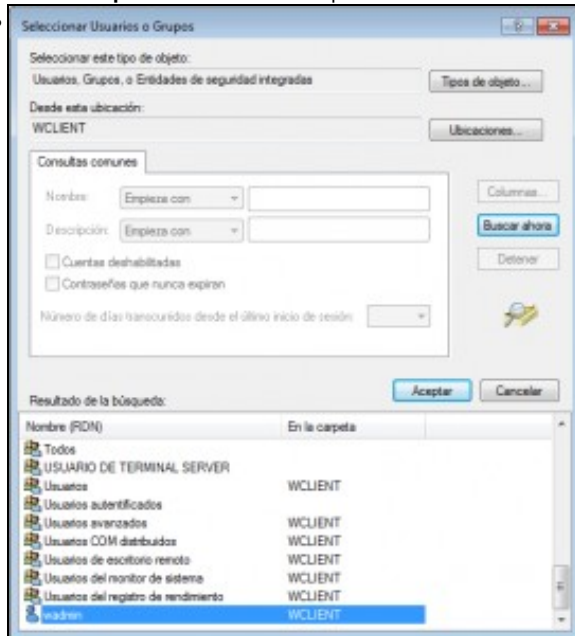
Seleccionar Usuarios o Grupos

Seleccionar este tipo de objeto:

Usuarios, Grupos, o Entidades de seguridad integradas

Tipos de objeto...

Desde esta ubicación:

WCLIENT

Ubicaciones...

Consultas comunes

Nombre: Empieza con

Descripción: Empieza con

Columnas...

Buscar ahora

Detener

Cuentas deshabilitadas

Contraseñas que nunca expiran

Número de días transcurridos desde el último inicio de sesión:

Aceptar

Cancelar

Resultado de la búsqueda:

| Nombre (RDN) | En la carpeta |
|---|---|
| Todos | |
| USUARIO DE TERMINAL SERVER | |
| Usuarios | WCLIENT |
| Usuarios autentificados | |
| Usuarios avanzados | WCLIENT |
| Usuarios COM distribuidos | WCLIENT |
| Usuarios de escritorio remoto | WCLIENT |
| Usuarios del monitor de sistema | WCLIENT |
| Usuarios del registro de rendimiento | WCLIENT |
| wadmin | WCLIENT |